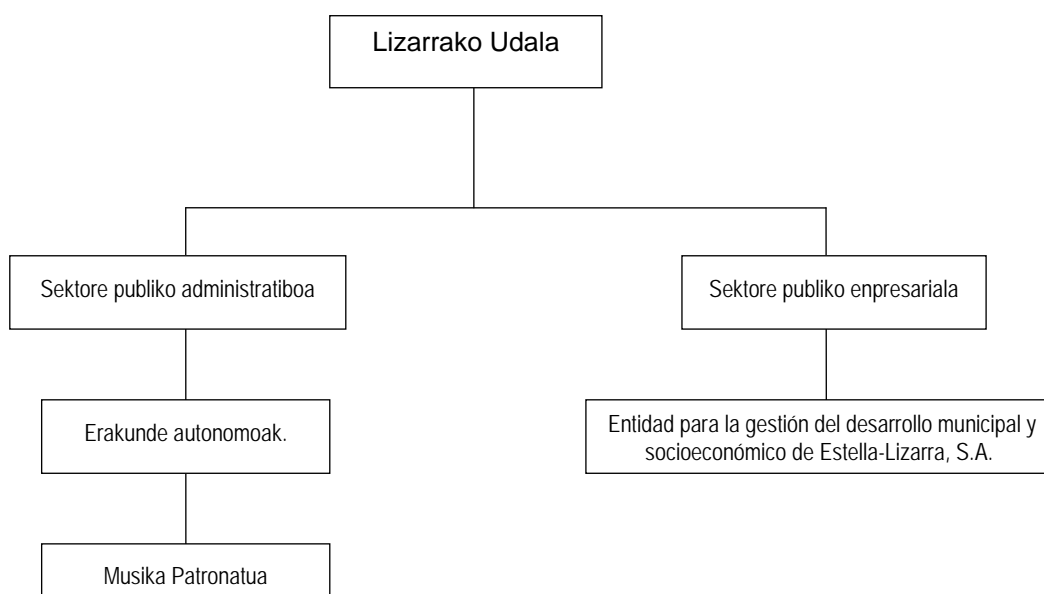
Lizarrako Udala

Sektore publiko administratiboa

Sektore publiko enpresariala

Erakunde autonomoak.

Entidad para la gestión del desarrollo municipal y socioeconómico de Estella-Lizarra, S.A.

Musika Patronatua